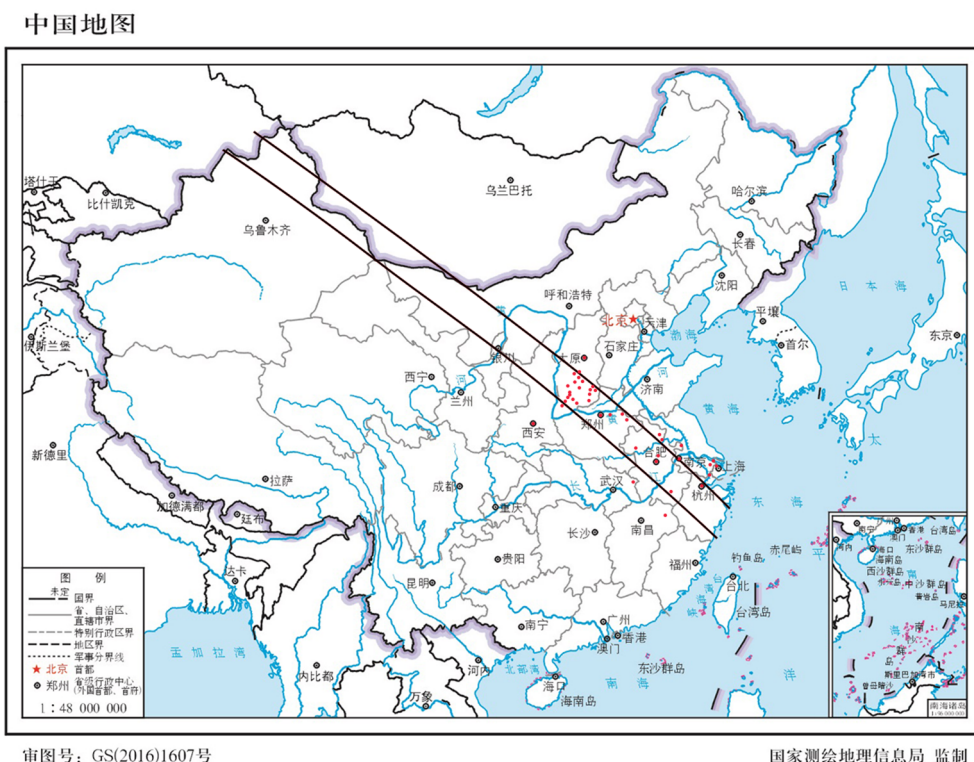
中国地图

塔什干
比什凯克
乌兰巴托
哈尔滨
乌鲁木齐
长春
呼和浩特
沈阳
北京
天津
平壤
日本海
东京
伊斯兰堡
银川
太原
石家庄
首尔
西宁
兰州
济南
黄海
新德里
西安
郑州
合肥
南京
上海
拉萨
成都
武汉
杭州
东海
加德满都
廷布
重庆
长沙
南昌
钓鱼岛
赤尾屿
贵阳
福州
达卡
昆明
台北
台湾岛
南宁
广州
香港
澳门
东沙群岛
孟加拉湾
内比都
河内
海口
海南岛
南海
万象
太平洋

图例
未定 国界
省、自治区、直辖市界
特别行政区界
地区界
军事分界线
★北京 首都
郑州 省级行政中心(外国首都、首府)
1:48 000 000

东沙群岛
西沙群岛
中沙群岛
南沙群岛
南海诸岛

审图号：GS(2016)1607号
国家测绘地理信息局 监制